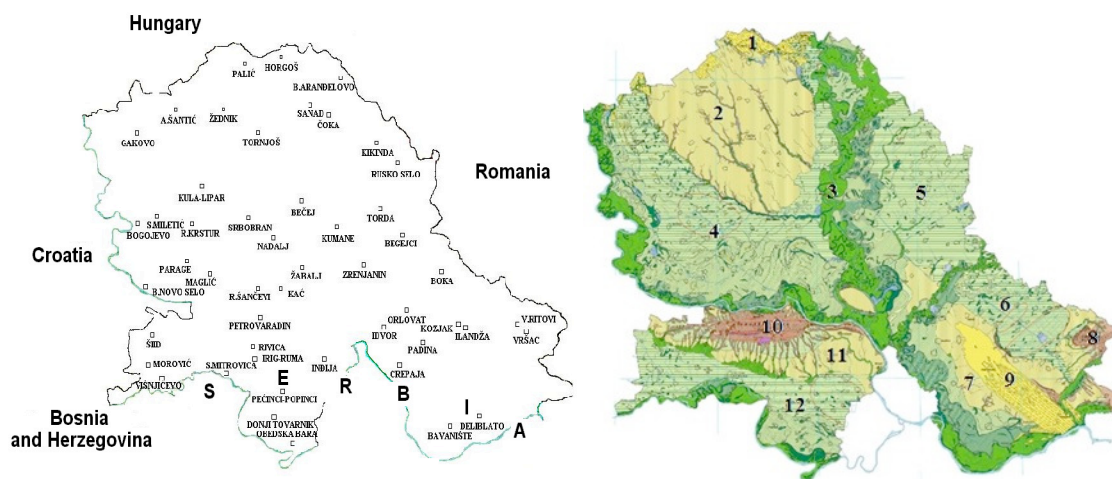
Hungary

PALIĆ
HORGOŠ
B.ARANĐELOVO
A.ŠANTIĆ
ŽEDNIK
SANAD
ČOKA
GAKOVO
TORNJOŠ
KIKINDA
RUSKO SELO
Romania
KULA-LIPAR
BEČEJ
TORDA
S.MILETIĆ
BOGOJEVO
R.KRSTUR
SRBOBRAN
KUMANE
BEGEJCI
NADALJ
Croatia
ŽABALJ
ZRENJANIN
PARAGE
MAGLIĆ
BOKA
B.NOVO SELO
R.ŠANCEVI
KAĆ
PETROVARADIN
ORLOVAT
V.RITOVI
IDVOR
KOZJAK
ILANDŽA
VRŠAC
ŠID
RIVICA
PADINA
MOROVIĆ
S.MITROVICA
ERG-RUMA
INĐIJA
CREPAJA
VIŠNJIĆEVO
S
E
R
B
I
A
PEĆINCI-POPINCI
DELIBLATO
Bosnia and Herzegovina
DONJI TOVARNIK
OBEDSKA BARA
BAVANIŠTE

1
2
3
4
5
6
7
8
9
10
11
12